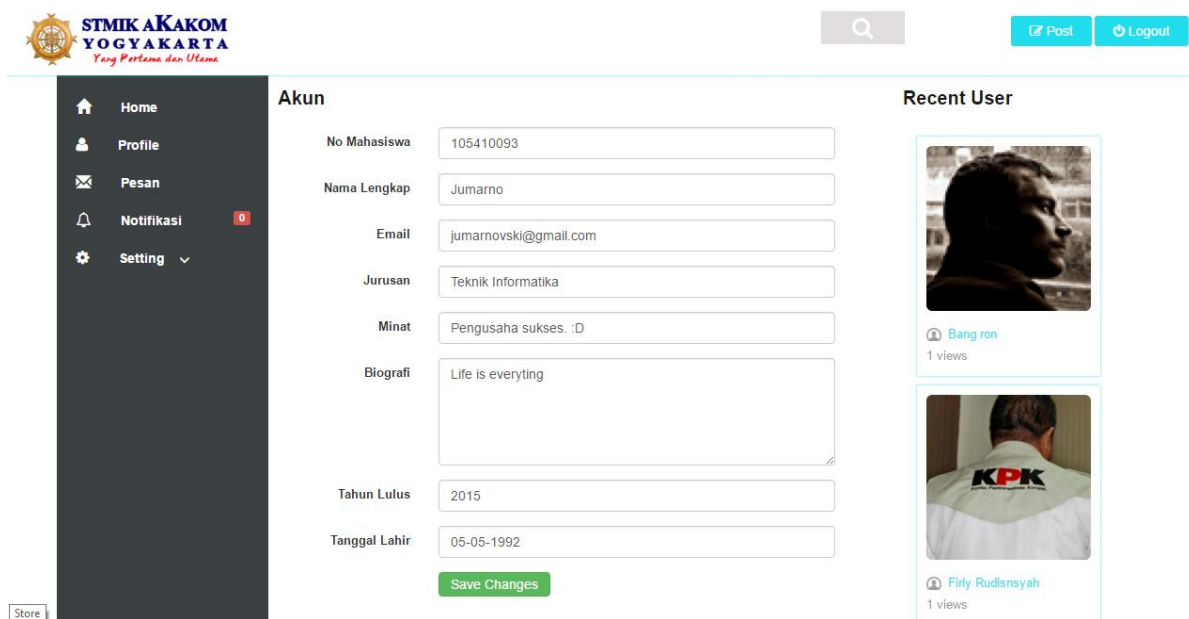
STMIK AKAKOM
YOGYAKARTA
Yang Pertama dan Utama

Post
Logout

Home
Profile
Pesan
Notifikasi 0
Setting

Akun

No Mahasiswa 105410093
Nama Lengkap Jumarno
Email jumarnovski@gmail.com
Jurusan Teknik Informatika
Minat Pengusaha sukses. :D
Biografi Life is everyting
Tahun Lulus 2015
Tanggal Lahir 05-05-1992
Save Changes

Recent User

Bang ron
1 views

KPK
Firly Rudisnsyah
1 views

Store